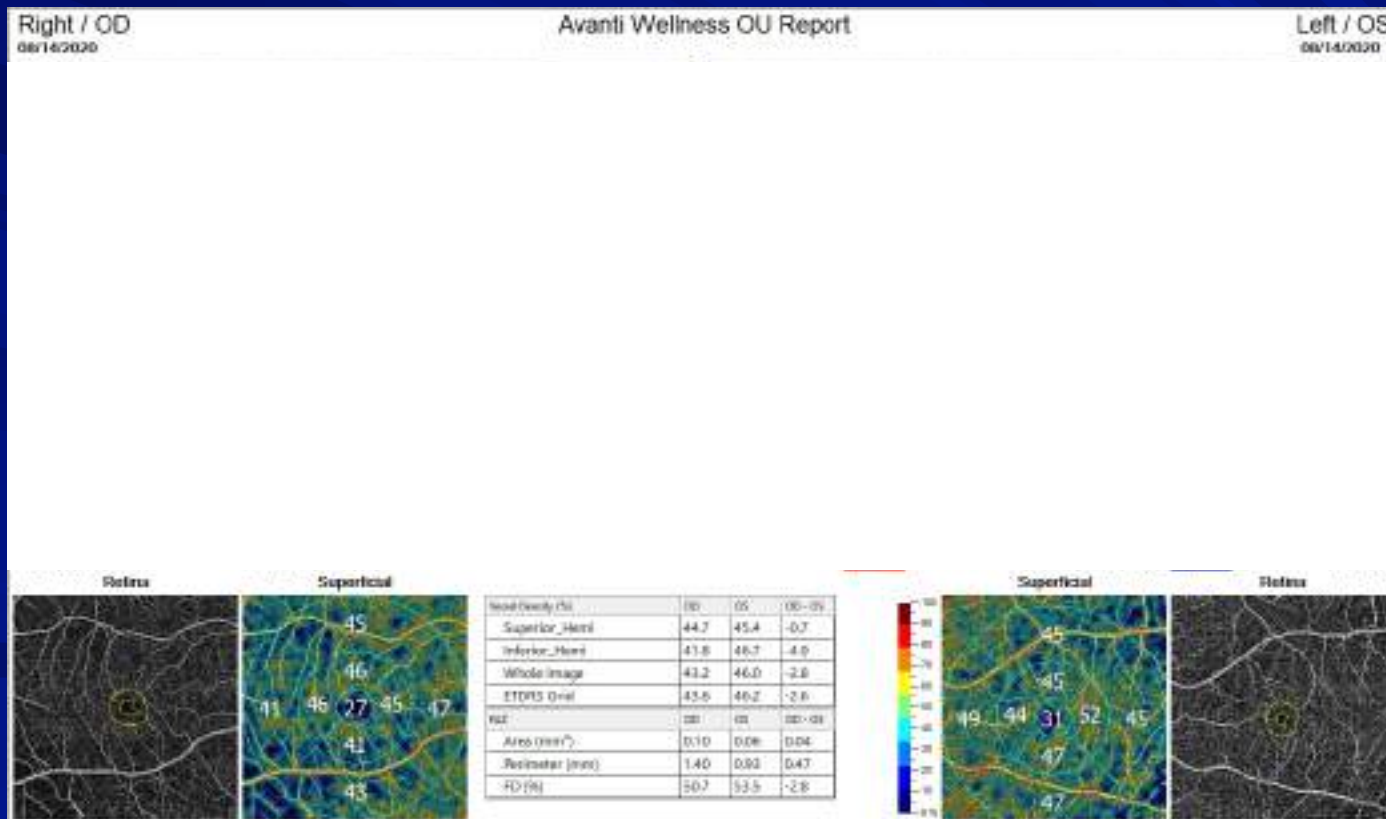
Right / OD
08/14/2020

Avanti Wellness OU Report

Left / OS
08/14/2020

Retina

Superficial

45
46
41 46 27 45 47
41
43

| Vessel Density (%) | OD | OS | OD - OS |
|---|---|---|---|
| Superior_Hemi | 44.7 | 45.4 | -0.7 |
| Inferior_Hemi | 41.8 | 46.7 | -4.9 |
| Whole Image | 43.2 | 46.0 | -2.8 |
| ETDRS Grid | 43.6 | 46.2 | -2.6 |
| FAZ | OD | OS | OD - OS |
| Area (mm²) | 0.10 | 0.06 | 0.04 |
| Perimeter (mm) | 1.40 | 0.93 | 0.47 |
| FD (%) | 50.7 | 53.5 | -2.8 |

Superficial

45
45
49 44 31 52 45
47
47

Retina